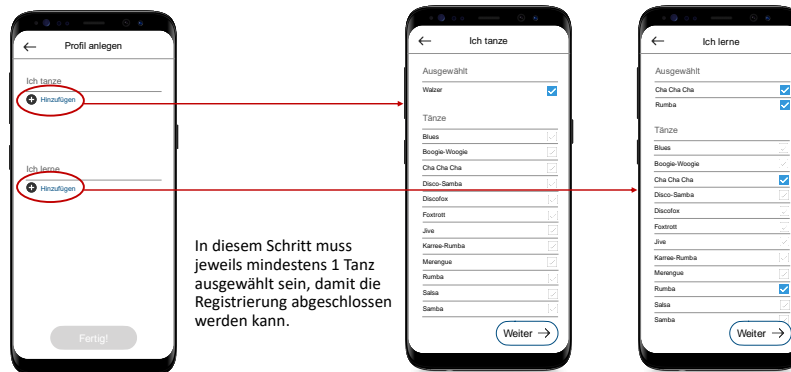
Profil anlegen

Ich tanze

Hinzufügen

Ich lerne

Hinzufügen

Fertig!

In diesem Schritt muss jeweils mindestens 1 Tanz ausgewählt sein, damit die Registrierung abgeschlossen werden kann.

Ich tanze

Ausgewählt

Walzer

Tänze

Blues
Boogie-Woogie
Cha Cha Cha
Disco-Samba
Discofox
Foxtrott
Jive
Karree-Rumba
Merengue
Rumba
Salsa
Samba

Weiter

Ich lerne

Ausgewählt

Cha Cha Cha
Rumba

Tänze

Blues
Boogie-Woogie
Cha Cha Cha
Disco-Samba
Discofox
Foxtrott
Jive
Karree-Rumba
Merengue
Rumba
Salsa
Samba

Weiter